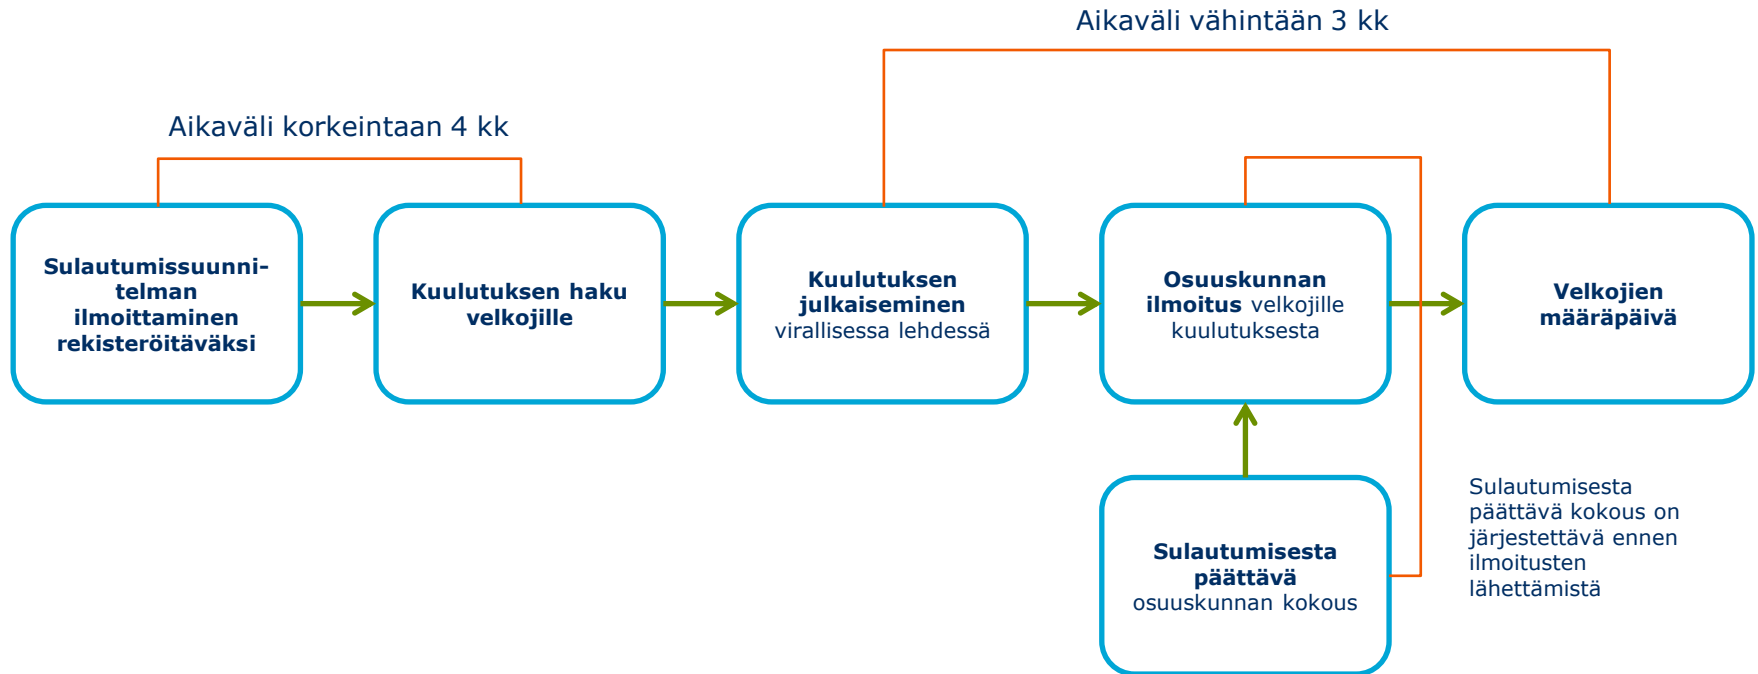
Aikaväli vähintään 3 kk

Aikaväli korkeintaan 4 kk

Sulautumissuunnitelman ilmoittaminen rekisteröitäväksi

Kuulutuksen haku velkojille

Kuulutuksen julkaiseminen virallisessa lehdessä

Osuuskunnan ilmoitus velkojille kuulutuksesta

Velkojien määräpäivä

Sulautumisesta päättävä osuuskunnan kokous

Sulautumisesta päättävä kokous on järjestettävä ennen ilmoitusten lähettämistä